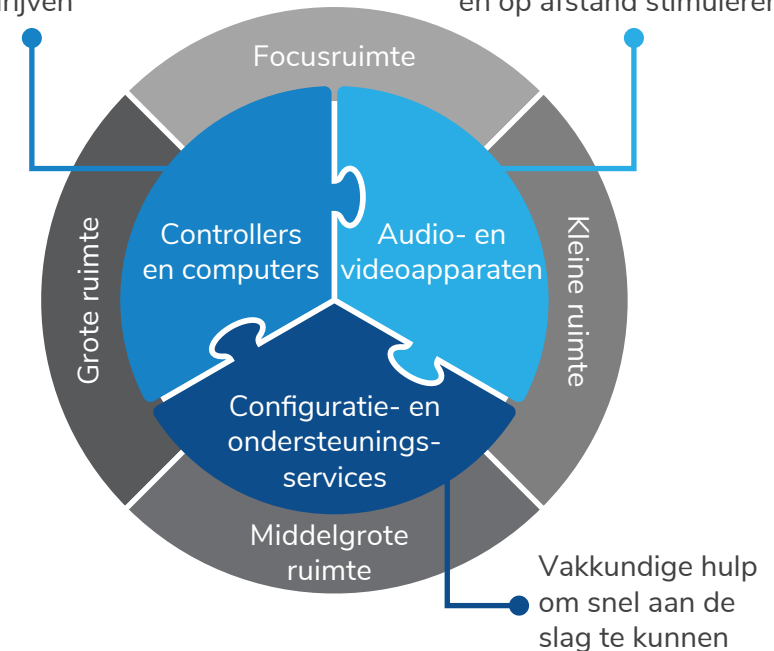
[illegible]rijven

en op afstand stimuleren

Focusruimte

Controllers en computers

Audio- en videoapparaten

Grote ruimte

Kleine ruimte

Configuratie- en ondersteuningsservices

Middelgrote ruimte

Vakkundige hulp om snel aan de slag te kunnen